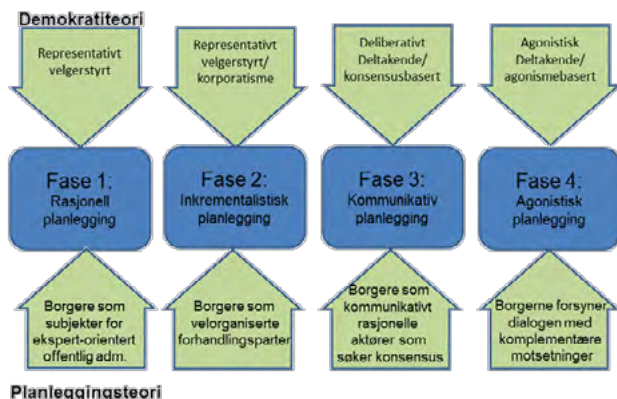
Demokratiteori

Representativt velgerstyrt

Representativt velgerstyrt/ korporatisme

Deliberativt Deltakende/ konsensusbasert

Agonistisk Deltakende/ agonismebasert

Fase 1: Rasjonell planlegging

Fase 2: Inkrementalistisk planlegging

Fase 3: Kommunikativ planlegging

Fase 4: Agonistisk planlegging

Borgere som subjekter for ekspert-orientert offentlig adm.

Borgere som velorganiserte forhandlingsparter

Borgere som kommunikativt rasjonelle aktører som søker konsensus

Borgerne forsyner dialogen med komplementære motsetninger

Planleggingsteori